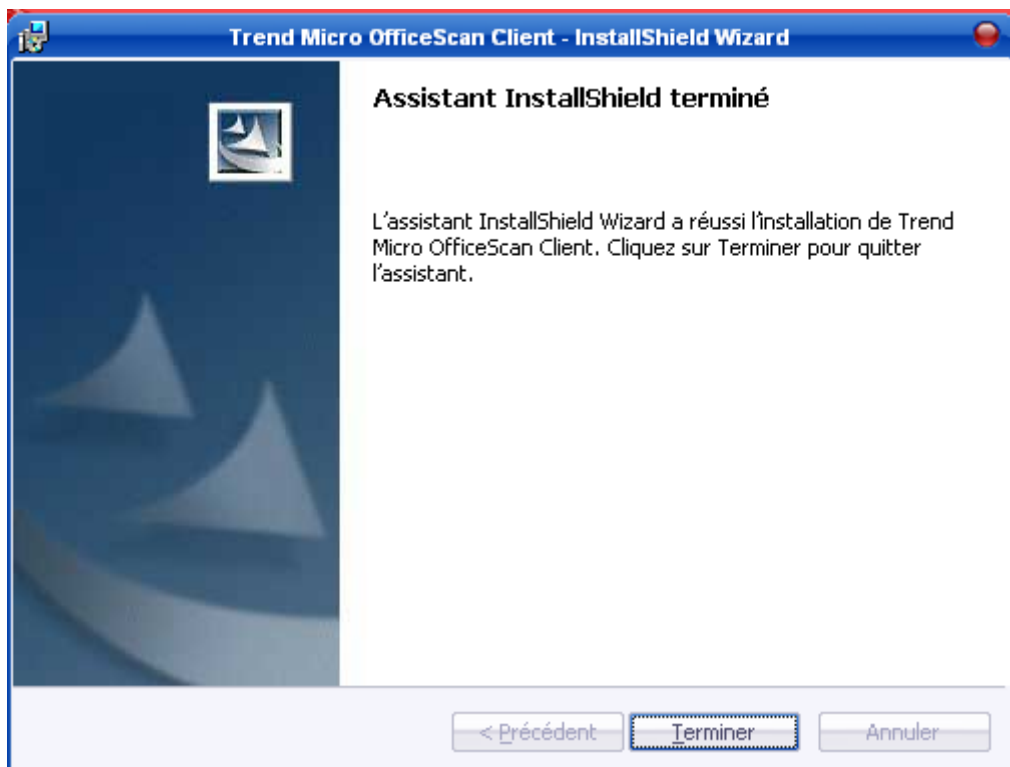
Trend Micro OfficeScan Client - InstallShield Wizard

Assistant InstallShield terminé

L'assistant InstallShield Wizard a réussi l'installation de Trend Micro OfficeScan Client. Cliquez sur Terminer pour quitter l'assistant.

< Précédent

Terminer

Annuler